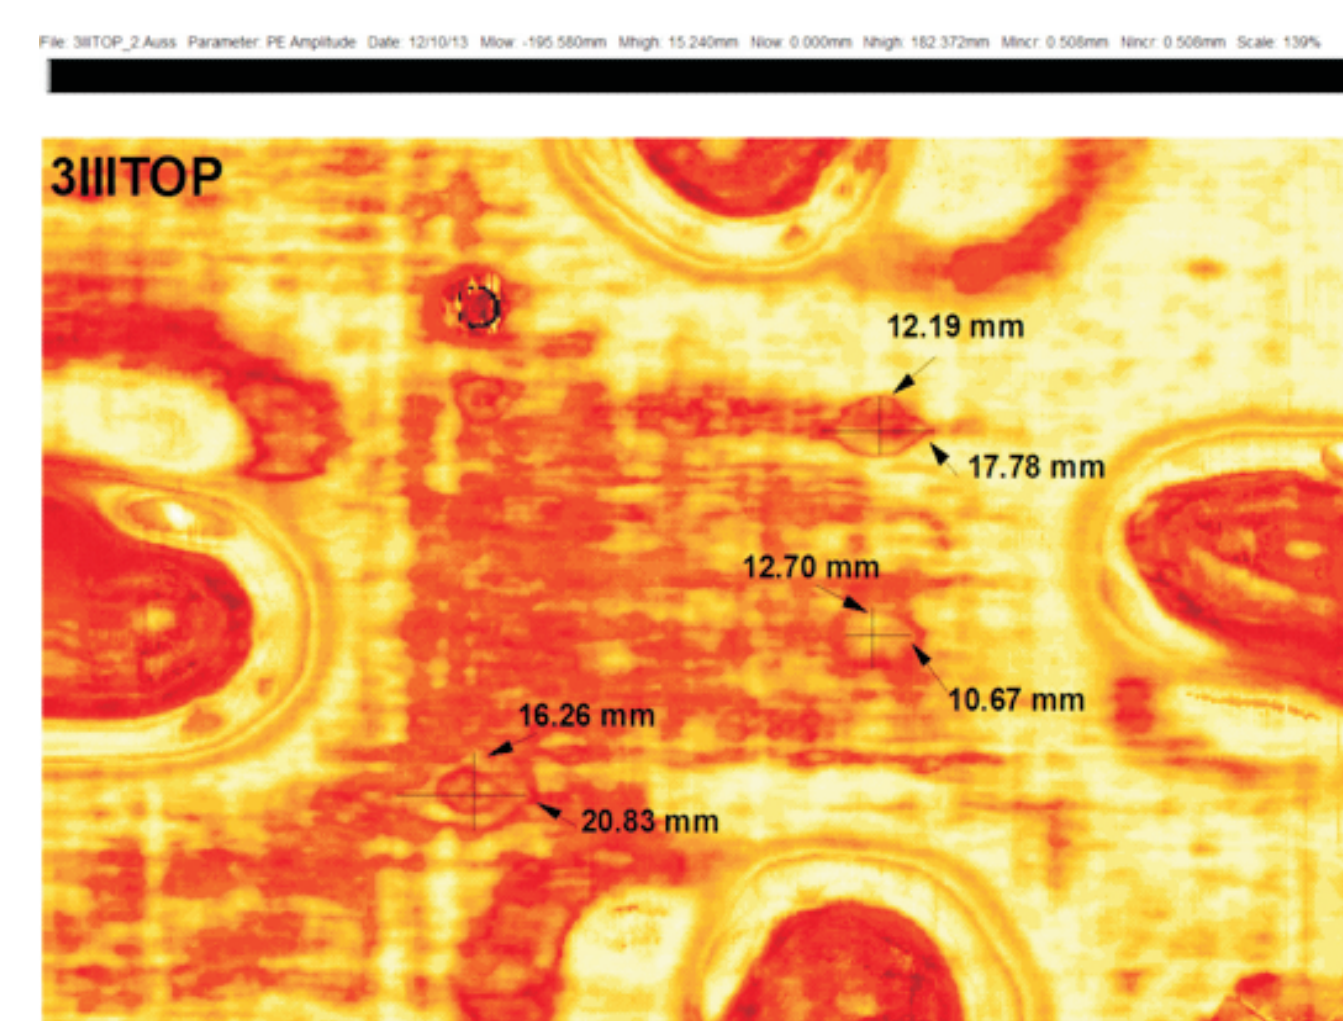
File: 3IIITOP_2.Auss Parameter: PE Amplitude Date: 12/10/13 Mlow: -195.580mm Mhigh: 15.240mm Nlow: 0.000mm Nhigh: 182.372mm Mincr: 0.508mm Nincr: 0.508mm Scale: 139%

3IIITOP

12.19 mm

17.78 mm

12.70 mm

10.67 mm

16.26 mm

20.83 mm